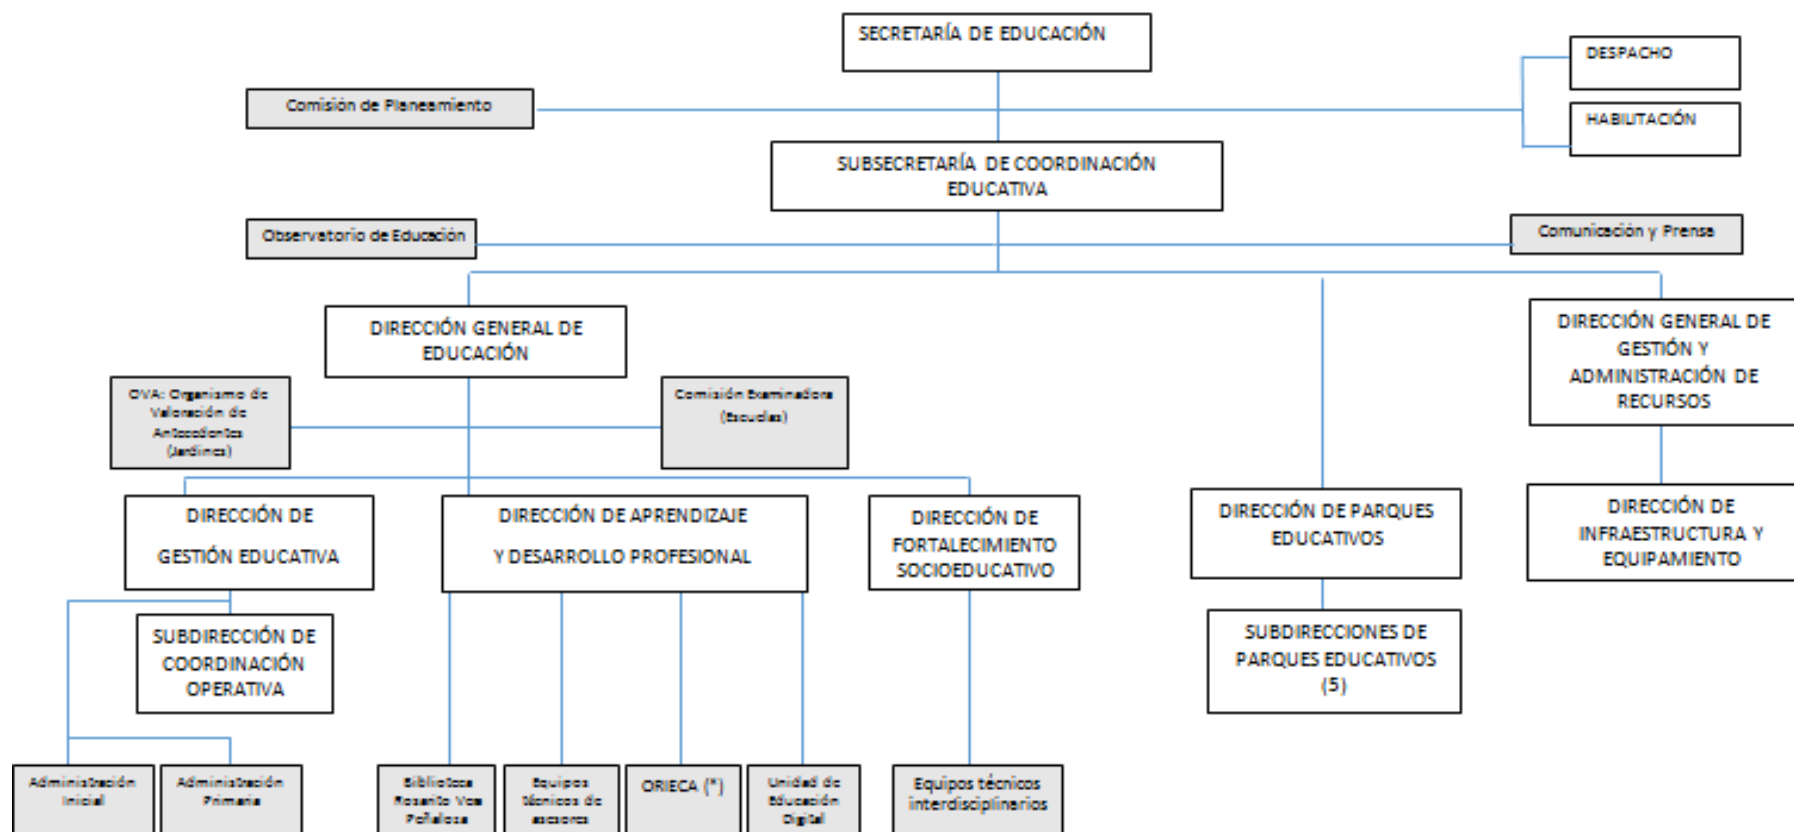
SECRETARÍA DE EDUCACIÓN

Comisión de Planeamiento

DESPACHO

HABILITACIÓN

SUBSECRETARÍA DE COORDINACIÓN EDUCATIVA

Observatorio de Educación

Comunicación y Prensa

DIRECCIÓN GENERAL DE EDUCACIÓN

DIRECCIÓN GENERAL DE GESTIÓN Y ADMINISTRACIÓN DE RECURSOS

OVA: Organismo de Valoración de Antecedentes (Jardines)

Comisión Examinadora (Escuelas)

DIRECCIÓN DE GESTIÓN EDUCATIVA

DIRECCIÓN DE APRENDIZAJE Y DESARROLLO PROFESIONAL

DIRECCIÓN DE FORTALECIMIENTO SOCIOEDUCATIVO

DIRECCIÓN DE PARQUES EDUCATIVOS

DIRECCIÓN DE INFRAESTRUCTURA Y EQUIPAMIENTO

SUBDIRECCIÓN DE COORDINACIÓN OPERATIVA

SUBDIRECCIONES DE PARQUES EDUCATIVOS (5)

Administración Inicial

Administración Primaria

Biblioteca Rosario Vera Peñaloza

Equipos técnicos de asesores

ORIECA (*)

Unidad de Educación Digital

Equipos técnicos interdisciplinarios